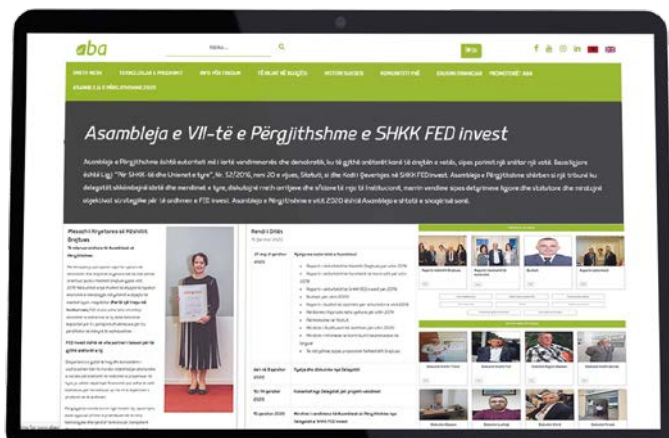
aba

KËRKO...

Asambleja e VII-të e Përgjithshme e SHKK FED invest

Asambleja e Përgjithshme është autoriteti më i lartë vendimmarrës dhe demokratik, ku të gjithë anëtarët kanë të drejtën e votës, sipas parimit një anëtar një votë. Bazuar Ligjit "Për SHKK-të dhe Unionet e tyre", Nr. 52/2016, neni 20 e vijues, Statutit, si dhe Kodit të Qeverisjes në SHKK FED invest, Asambleja e Përgjithshme shërben si një tribunë ku delegatët shkëmbejnë idetë dhe mendimet e tyre, diskutojnë mbi arritjet dhe sfidat e Institucionit, marrin vendime sipas detyrimeve ligjore dhe statutore dhe miratojnë objektivat strategjike për të ardhmen e FED invest. Asambleja e Përgjithshme e vitit 2020 është Asambleja e shtatë e radhës.

Mesazhi i Kryetares së Këshillit Drejtues

Rendi i Ditës

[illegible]